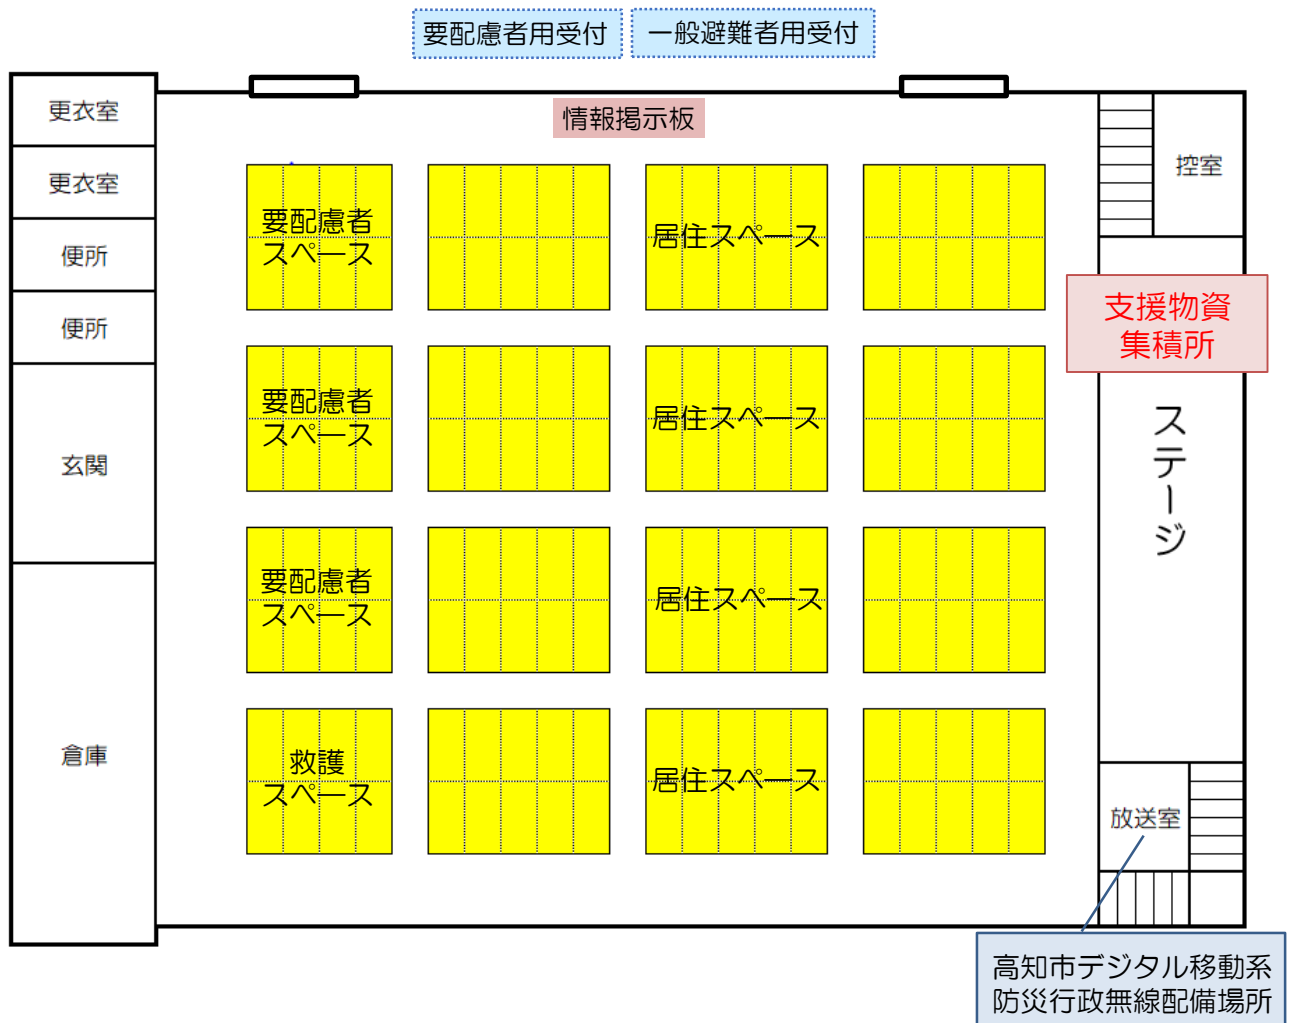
要配慮者用受付

一般避難者用受付

更衣室

更衣室

便所

便所

玄関

倉庫

情報掲示板

要配慮者スペース

居住スペース

要配慮者スペース

居住スペース

要配慮者スペース

居住スペース

救護スペース

居住スペース

控室

支援物資集積所

ステージ

放送室

高知市デジタル移動系防災行政無線配備場所